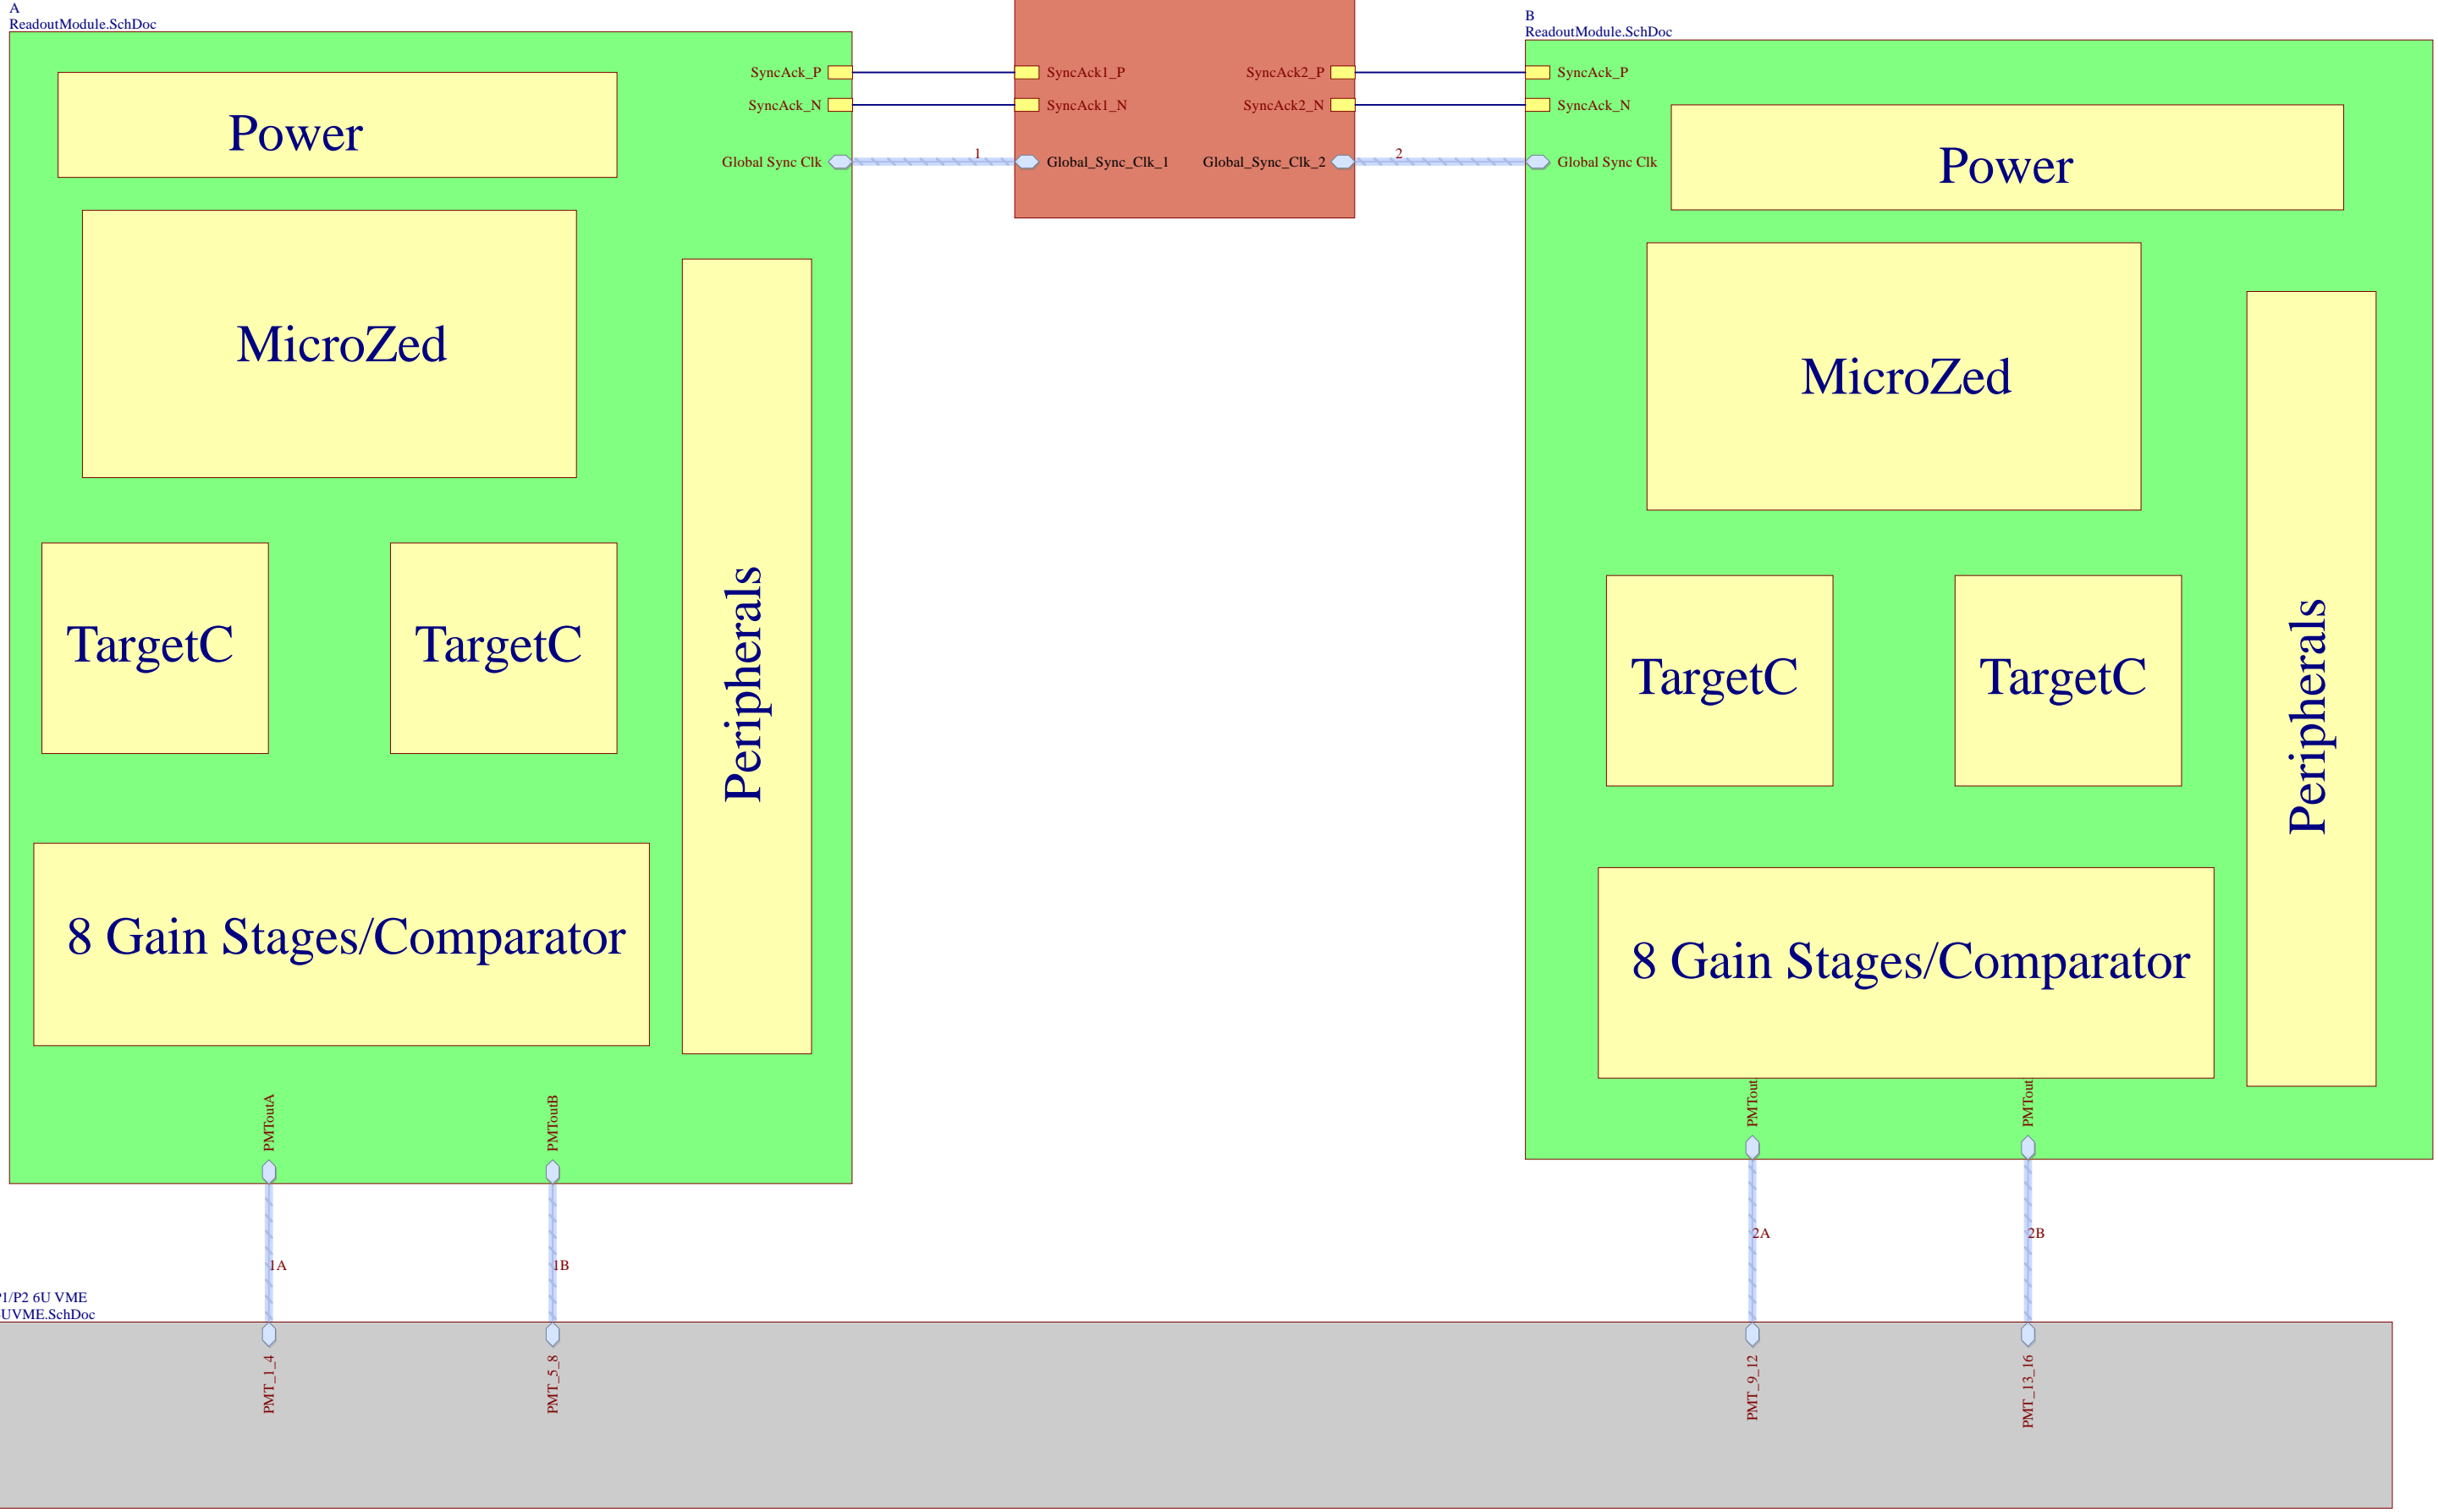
A
ReadoutModule.SchDoc

SyncAck_P
SyncAck_N
Global Sync Clk

Power

MicroZed

TargetC

TargetC

Peripherals

8 Gain Stages/Comparator

PMToutA
PMToutB

SyncAck1_P
SyncAck1_N
Global_Sync_Clk_1
SyncAck2_P
SyncAck2_N
Global_Sync_Clk_2

1
2

B
ReadoutModule.SchDoc

SyncAck_P
SyncAck_N
Global Sync Clk

Power

MicroZed

TargetC

TargetC

Peripherals

8 Gain Stages/Comparator

PMTout
PMTout

1A
1B
2A
2B

P1/P2 6U VME
UVME.SchDoc

PMT_1_4
PMT_5_8
PMT_9_12
PMT_13_16